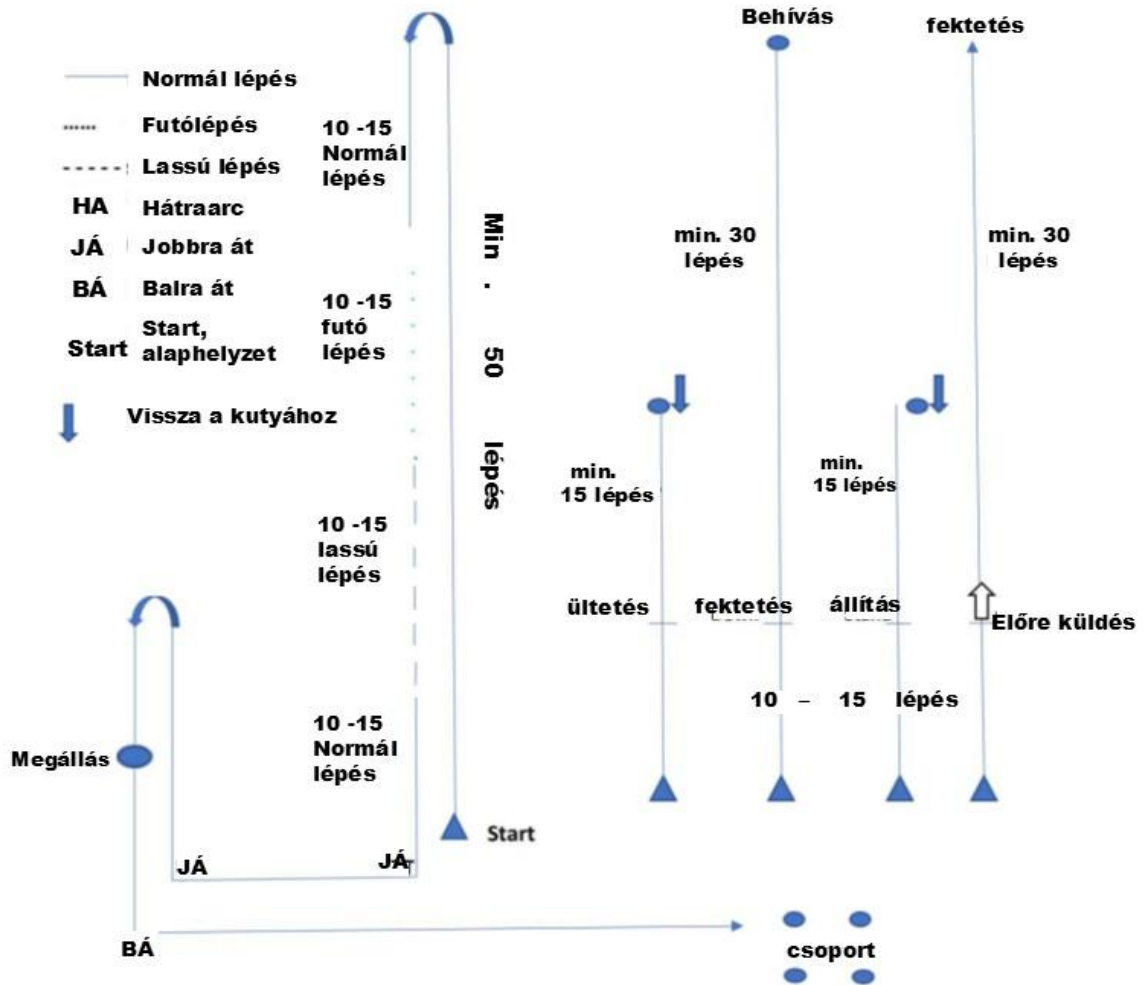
Normál lépés
Futólépés
Lassú lépés
HA Hátraarc
JÁ Jobbra át
BÁ Balra át
Start Start, alaphelyzet
Vissza a kutyához

10 -15 Normál lépés
10 -15 futó lépés
10 -15 lassú lépés
10 -15 Normál lépés
Min. 50 lépés
Start
JÁ
JÁ
Megállás
BÁ
csoport

Behívás
fektetés
min. 30 lépés
min. 30 lépés
min. 15 lépés
min. 15 lépés
ültetés
fektetés
állítás
Előre küldés
10 – 15 lépés